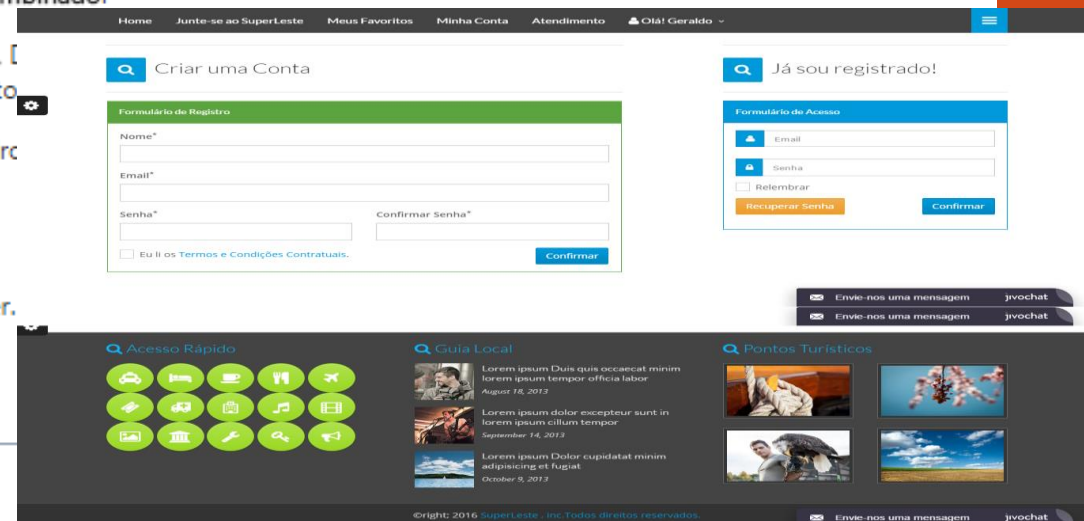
Home Junte-se ao SuperLeste Meus Favoritos Minha Conta Atendimento Olá! Geraldo

Criar uma Conta

Formulário de Registro

Nome*

Email*

Senha*

Confirmar Senha*

Eu li os Termos e Condições Contratuais.

Confirmar

Já sou registrado!

Formulário de Acesso

Email

Senha

Relembrar

Recuperar Senha

Confirmar

Envie-nos uma mensagem jivochat

Envie-nos uma mensagem jivochat

Acesso Rápido

Guia Local

Lorem ipsum Duis quis occaecat minim lorem ipsum tempor officia labor
August 18, 2013

Lorem ipsum dolor excepteur sunt in lorem ipsum cillum tempor
September 14, 2013

Lorem ipsum Dolor cupidatat minim adipisicing et fugiat
October 9, 2013

Pontos Turísticos

©right: 2016 SuperLeste . Inc.Todos direitos reservados.

Envie-nos uma mensagem jivochat